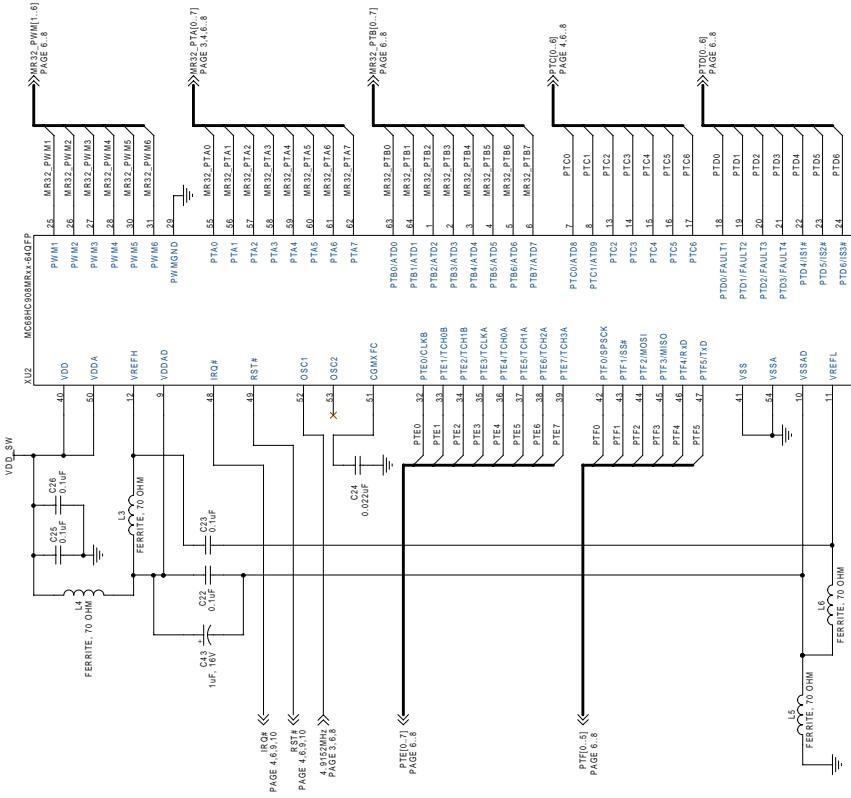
MR32_PWM[1..6]
PAGE 6..8

MR32_PTA[0..7]
PAGE 3,4,6..8

MR32_PTB[0..7]
PAGE 6..8

PTC[0..6]
PAGE 4,6..8

PTD[0..6]
PAGE 6..8

MR32_PWM1
MR32_PWM2
MR32_PWM3
MR32_PWM4
MR32_PWM5
MR32_PWM6
MR32_PTA0
MR32_PTA1
MR32_PTA2
MR32_PTA3
MR32_PTA4
MR32_PTA5
MR32_PTA6
MR32_PTA7
MR32_PTB0
MR32_PTB1
MR32_PTB2
MR32_PTB3
MR32_PTB4
MR32_PTB5
MR32_PTB6
MR32_PTB7
PTC0
PTC1
PTC2
PTC3
PTC4
PTC5
PTC6
PTD0
PTD1
PTD2
PTD3
PTD4
PTD5
PTD6

25 26 27 28 30 31 29 55 56 57 58 59 60 61 62 63 64 1 2 3 4 5 6 7 8 13 14 15 16 17 18 19 20 21 22 23 24

MC68HC908MRxx-64QFP

PWM1
PWM2
PWM3
PWM4
PWM5
PWM6
PWMGND
PTA0
PTA1
PTA2
PTA3
PTA4
PTA5
PTA6
PTA7
PTB0/ATD0
PTB1/ATD1
PTB2/ATD2
PTB3/ATD3
PTB4/ATD4
PTB5/ATD5
PTB6/ATD6
PTB7/ATD7
PTC0/ATD8
PTC1/ATD9
PTC2
PTC3
PTC4
PTC5
PTC6
PTD0/FAULT1
PTD1/FAULT2
PTD2/FAULT3
PTD3/FAULT4
PTD4/IS1#
PTD5/IS2#
PTD6/IS3#

XU2
VDD
VDDA
VREFH
VDDAD
IRQ#
RST#
OSC1
OSC2
CGMXFC
PTE0/CLKB
PTE1/TCH0B
PTE2/TCH1B
PTE3/TCLKA
PTE4/TCH0A
PTE5/TCH1A
PTE6/TCH2A
PTE7/TCH3A
PTF0/SPSCK
PTF1/SS#
PTF2/MOSI
PTF3/MISO
PTF4/RxD
PTF5/TxD
VSS
VSSA
VSSAD
VREFL

40 50 12 9 48 49 52 53 51 32 33 34 35 36 37 38 39 42 43 44 45 46 47 41 54 10 11

PTE0
PTE1
PTE2
PTE3
PTE4
PTE5
PTE6
PTE7
PTF0
PTF1
PTF2
PTF3
PTF4
PTF5

VDD_SW
C26
0.1uF
C25
0.1uF
L3
FERRITE, 70 OHM
L4
FERRITE, 70 OHM
C23
0.1uF
C22
0.1uF
C43
1uF, 16V
C24
0.022uF
L6
FERRITE, 70 OHM
L5
FERRITE, 70 OHM

IRQ#
PAGE 4,6,9,10
RST#
PAGE 4,6,9,10
4.9152MHz
PAGE 3,6,8
PTE[0..7]
PAGE 6..8
PTF[0..5]
PAGE 6..8